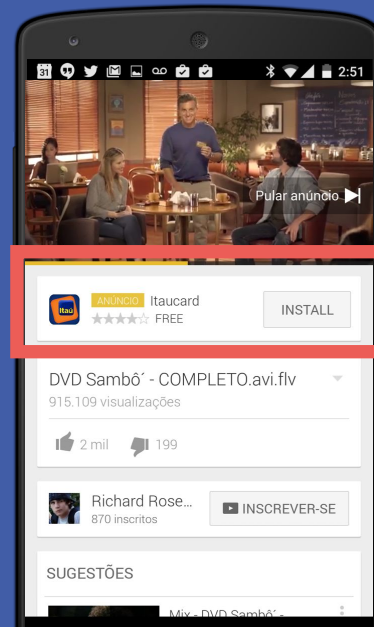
31 2:51

Pular anúncio

Itaú

ANÚNCIO Itaucard
FREE

INSTALL

DVD Sambô´ - COMPLETO.avi.flv
915.109 visualizações

2 mil 199

Richard Rose...
870 inscritos

INSCREVER-SE

SUGESTÕES

Mix - DVD Sambô´ -